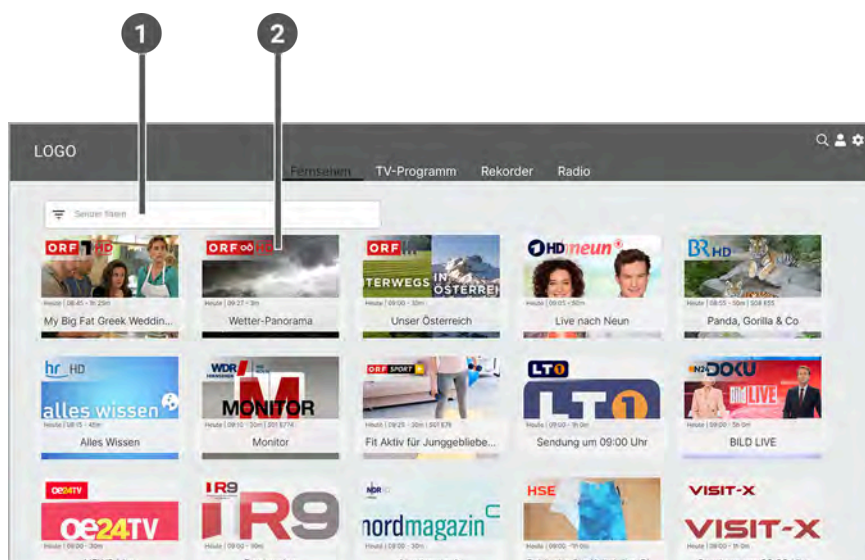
1

2

LOGO

Fernsehen TV-Programm Rekorder Radio

Sender filtern

ORF 1 HD
Heute | 08:45 - 1h 29m
My Big Fat Greek Weddin...

ORF III HD
Heute | 09:27 - 3m
Wetter-Panorama

ORF
TERWEGS IN ÖSTERREI
Heute | 09:00 - 30m
Unser Österreich

ONE HD neun
Heute | 09:05 - 50m
Live nach Neun

BR HD
Heute | 08:55 - 50m
Panda, Gorilla & Co

hr HD
alles wissen
Heute | 09:00 - 30m
Alles Wissen

WDR
MONITOR
Heute | 09:10 - 30m
Monitor

ORF SPORT
Heute | 09:25 - 30m
Fit Aktiv für Junggebliebe...

LT1
Sendung um 09:00 Uhr

N24 DOKU
BILD LIVE
Heute | 09:00 - 5h 0m
BILD LIVE

oe24TV
oe24TV
Heute | 09:00 - 30m

R9
R9
Heute | 09:00 - 30m

NDR
nordmagazin
Heute | 09:00 - 30m

HSE
Heute | 09:00 - 1h 0m

VISIT-X
VISIT-X
Heute | 09:00 - 1h 0m